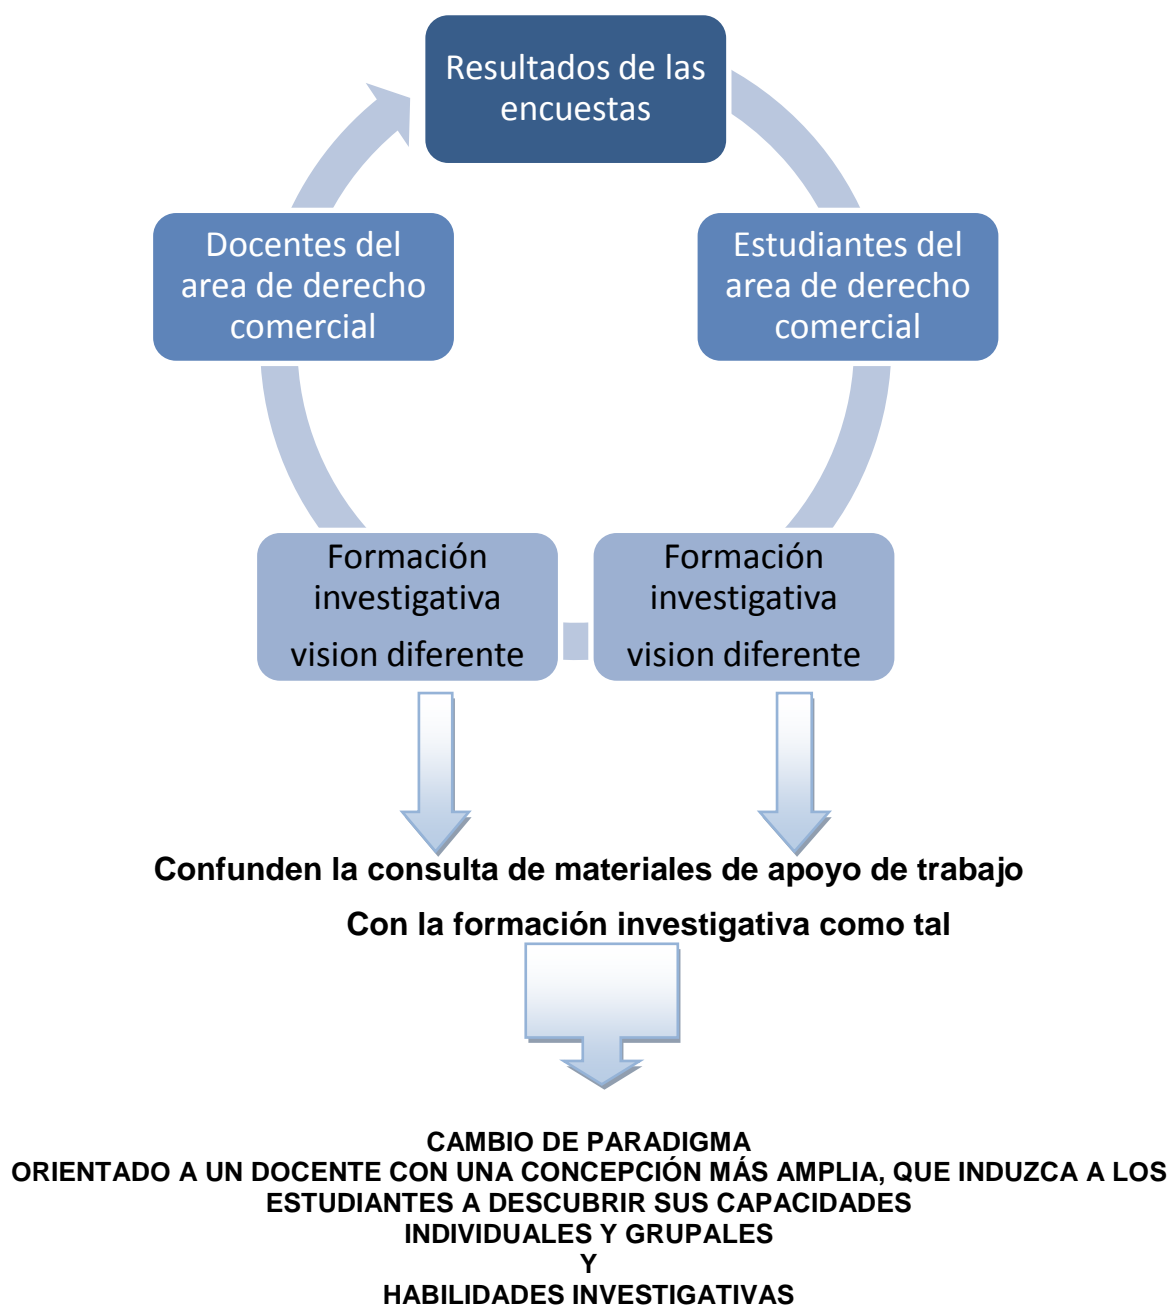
Resultados de las encuestas

Docentes del area de derecho comercial

Estudiantes del area de derecho comercial

Formación investigativa
vision diferente

Formación investigativa
vision diferente

Confunden la consulta de materiales de apoyo de trabajo

Con la formación investigativa como tal

CAMBIO DE PARADIGMA
ORIENTADO A UN DOCENTE CON UNA CONCEPCIÓN MÁS AMPLIA, QUE INDUZCA A LOS ESTUDIANTES A DESCUBRIR SUS CAPACIDADES INDIVIDUALES Y GRUPALES
Y
HABILIDADES INVESTIGATIVAS